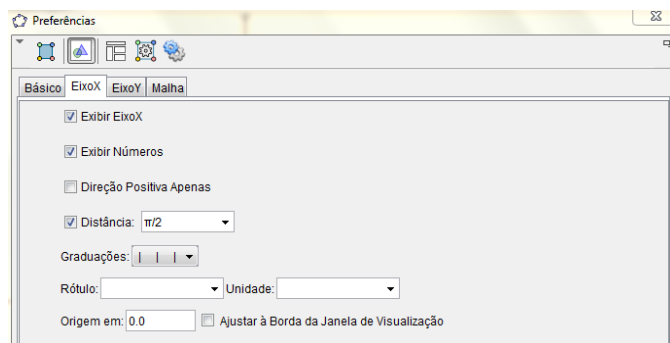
Preferências

Básico EixoX EixoY Malha

Exibir EixoX

Exibir Números

Direção Positiva Apenas

Distância: π/2

Graduações: | | |

Rótulo: Unidade:

Origem em: 0.0 Ajustar à Borda da Janela de Visualização